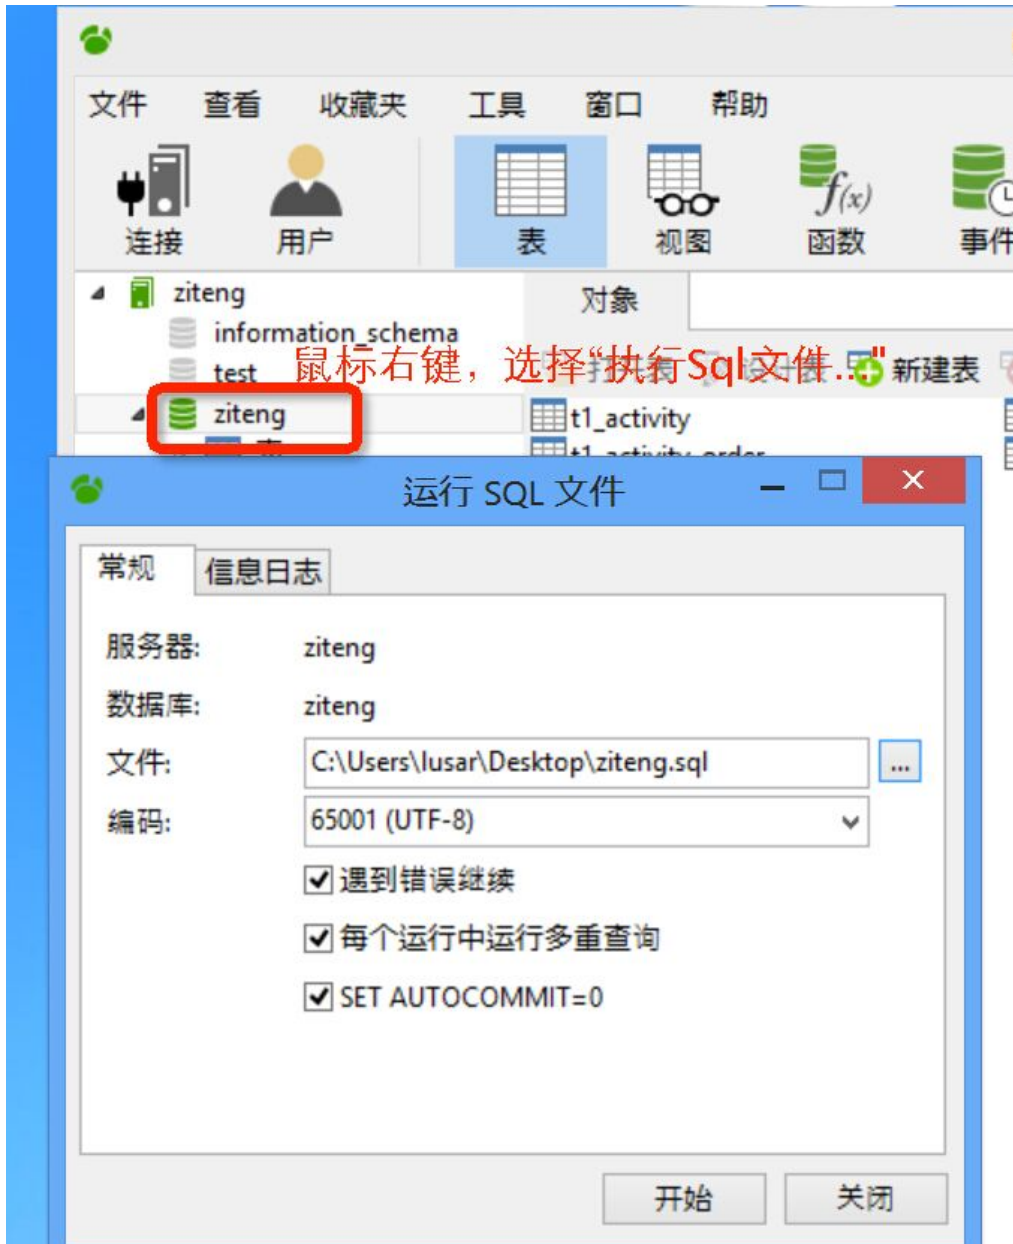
文件 查看 收藏夹 工具 窗口 帮助

连接 用户 表 视图 函数 事件

ziteng
information_schema
test
ziteng

对象

鼠标右键，选择"执行Sql文件..."

新建表

t1_activity

运行 SQL 文件

常规 信息日志

服务器: ziteng
数据库: ziteng
文件: C:\Users\lusar\Desktop\ziteng.sql ...
编码: 65001 (UTF-8)

遇到错误继续
每个运行中运行多重查询
SET AUTOCOMMIT=0

开始 关闭